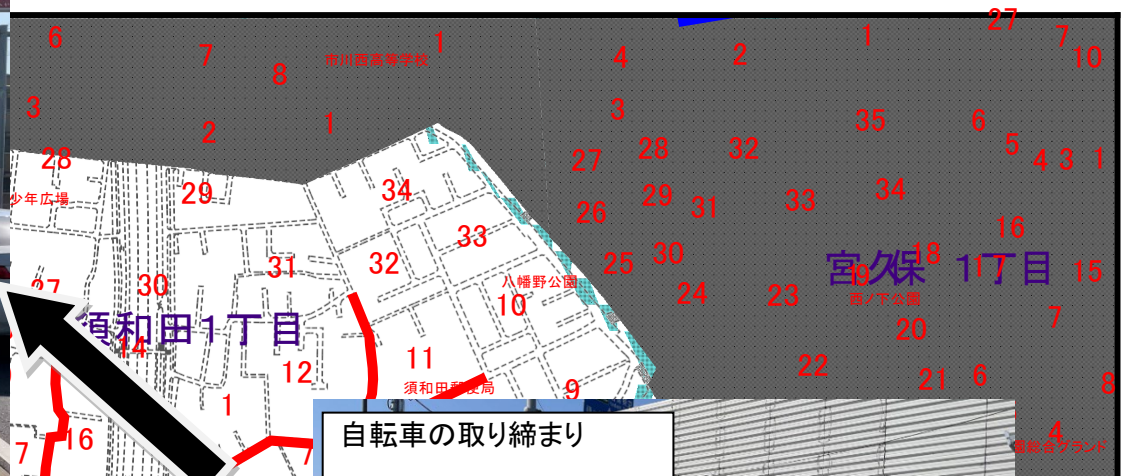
6 7 8 市川西高等学校 1 4 2 1 27 7 10
3 2 1 3 35 6
28 27 28 32 5 4 3 1
少年広場 29 34 29 31 33 34
26 16
33
32 30 18
31 25 宮久保 1丁目 15
30 八幡野公園 17
27 24 23 西ノ下公園
須和田1丁目 10 20 7
14
11 22
12
須和田郵便局 9 21 6 8
1
7 16 7 自転車の取り締まり 4
霊総合グランド